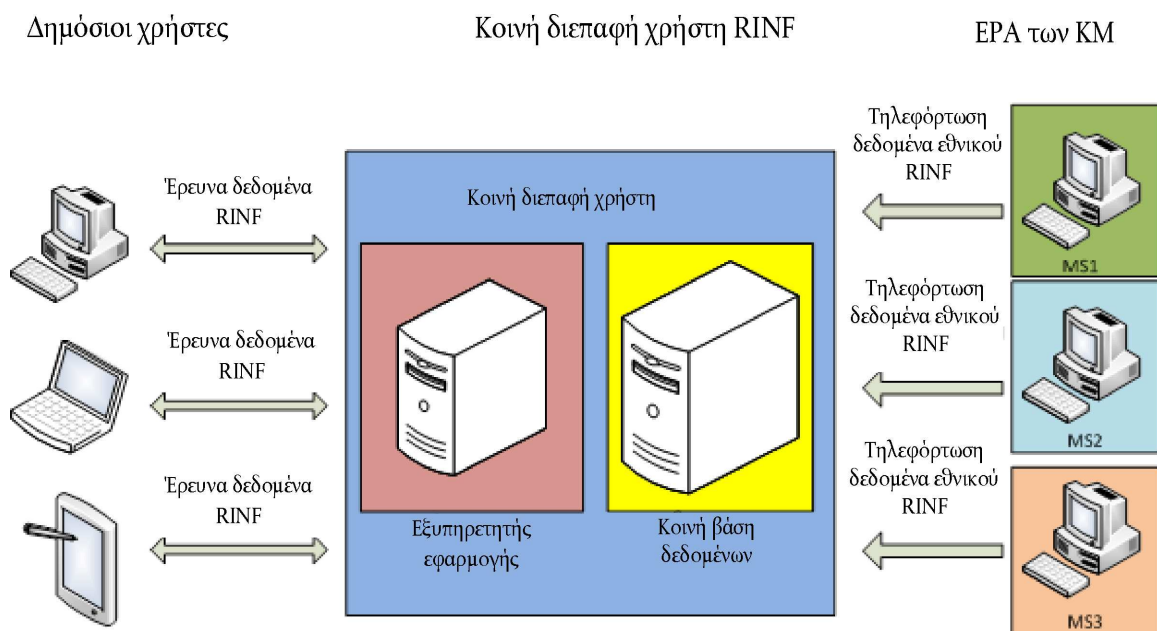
Δημόσιοι χρήστες

Κοινή διεπαφή χρήστη RINF

ΕΡΑ των ΚΜ

Έρευνα δεδομένα RINF

Έρευνα δεδομένα RINF

Έρευνα δεδομένα RINF

Κοινή διεπαφή χρήστη

Εξυπηρετητής εφαρμογής

Κοινή βάση δεδομένων

Τηλεφόρτωση δεδομένα εθνικού RINF

MS1

Τηλεφόρτωση δεδομένα εθνικού RINF

MS2

Τηλεφόρτωση δεδομένα εθνικού RINF

MS3